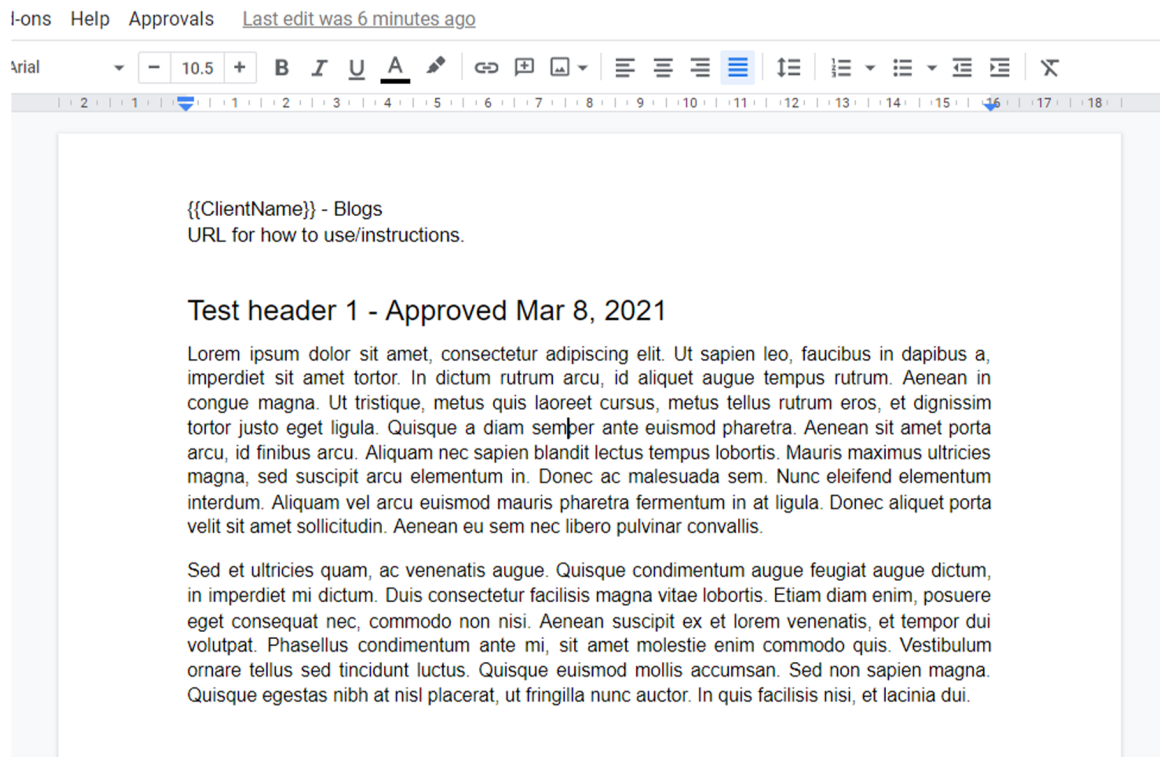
l-ons Help Approvals Last edit was 6 minutes ago

Arial − 10.5 + B I U A

2 1 1 2 3 4 5 6 7 8 9 10 11 12 13 14 15 16 17 18

{{ClientName}} - Blogs
URL for how to use/instructions.

Test header 1 - Approved Mar 8, 2021

Lorem ipsum dolor sit amet, consectetur adipiscing elit. Ut sapien leo, faucibus in dapibus a, imperdiet sit amet tortor. In dictum rutrum arcu, id aliquet augue tempus rutrum. Aenean in congue magna. Ut tristique, metus quis laoreet cursus, metus tellus rutrum eros, et dignissim tortor justo eget ligula. Quisque a diam semper ante euismod pharetra. Aenean sit amet porta arcu, id finibus arcu. Aliquam nec sapien blandit lectus tempus lobortis. Mauris maximus ultricies magna, sed suscipit arcu elementum in. Donec ac malesuada sem. Nunc eleifend elementum interdum. Aliquam vel arcu euismod mauris pharetra fermentum in at ligula. Donec aliquet porta velit sit amet sollicitudin. Aenean eu sem nec libero pulvinar convallis.

Sed et ultricies quam, ac venenatis augue. Quisque condimentum augue feugiat augue dictum, in imperdiet mi dictum. Duis consectetur facilisis magna vitae lobortis. Etiam diam enim, posuere eget consequat nec, commodo non nisi. Aenean suscipit ex et lorem venenatis, et tempor dui volutpat. Phasellus condimentum ante mi, sit amet molestie enim commodo quis. Vestibulum ornare tellus sed tincidunt luctus. Quisque euismod mollis accumsan. Sed non sapien magna. Quisque egestas nibh at nisl placerat, ut fringilla nunc auctor. In quis facilisis nisi, et lacinia dui.